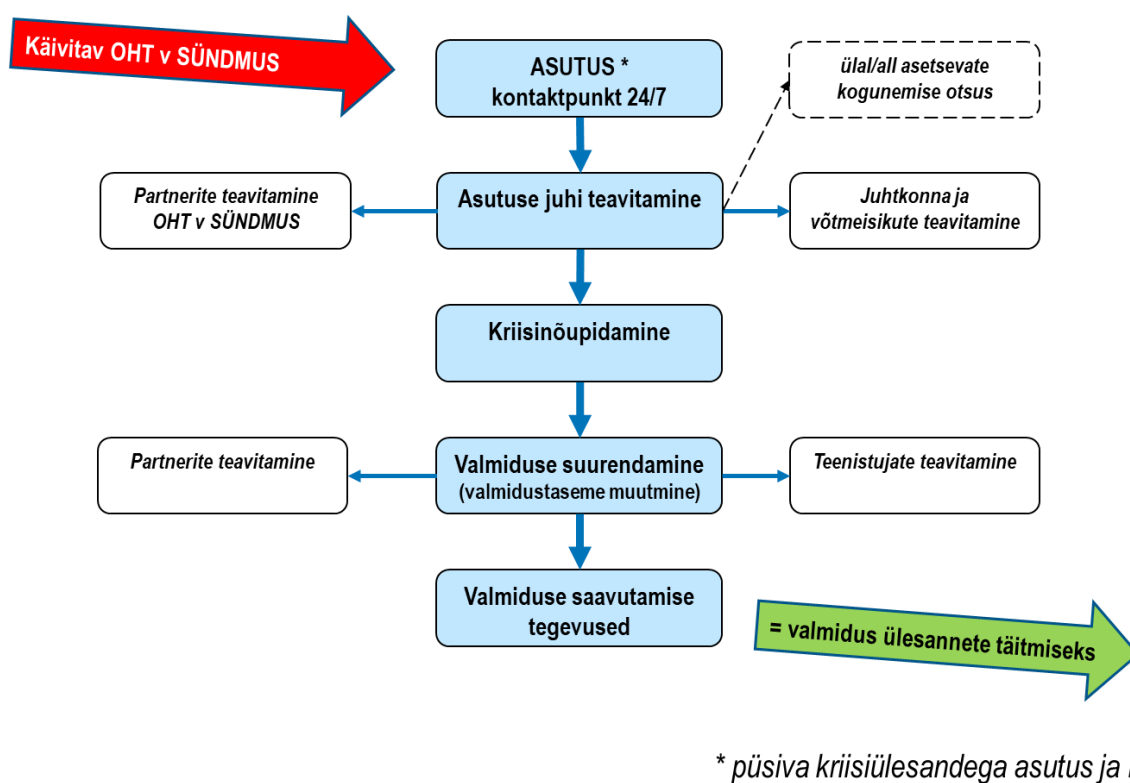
Käivitav OHT v SÜNDMUS

ASUTUS *
kontaktpunkt 24/7

ülal/all asetsevate kogunemise otsus

Partnerite teavitamine OHT v SÜNDMUS

Asutuse juhi teavitamine

Juhtkonna ja võtmeisikute teavitamine

Kriisinõupidamine

Partnerite teavitamine

Valmiduse suurendamine
(valmidustaseme muutmine)

Teenistujate teavitamine

Valmiduse saavutamise tegevused

= valmidus ülesannete täitmiseks

* püsiva kriisiülesandega asutus ja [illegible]